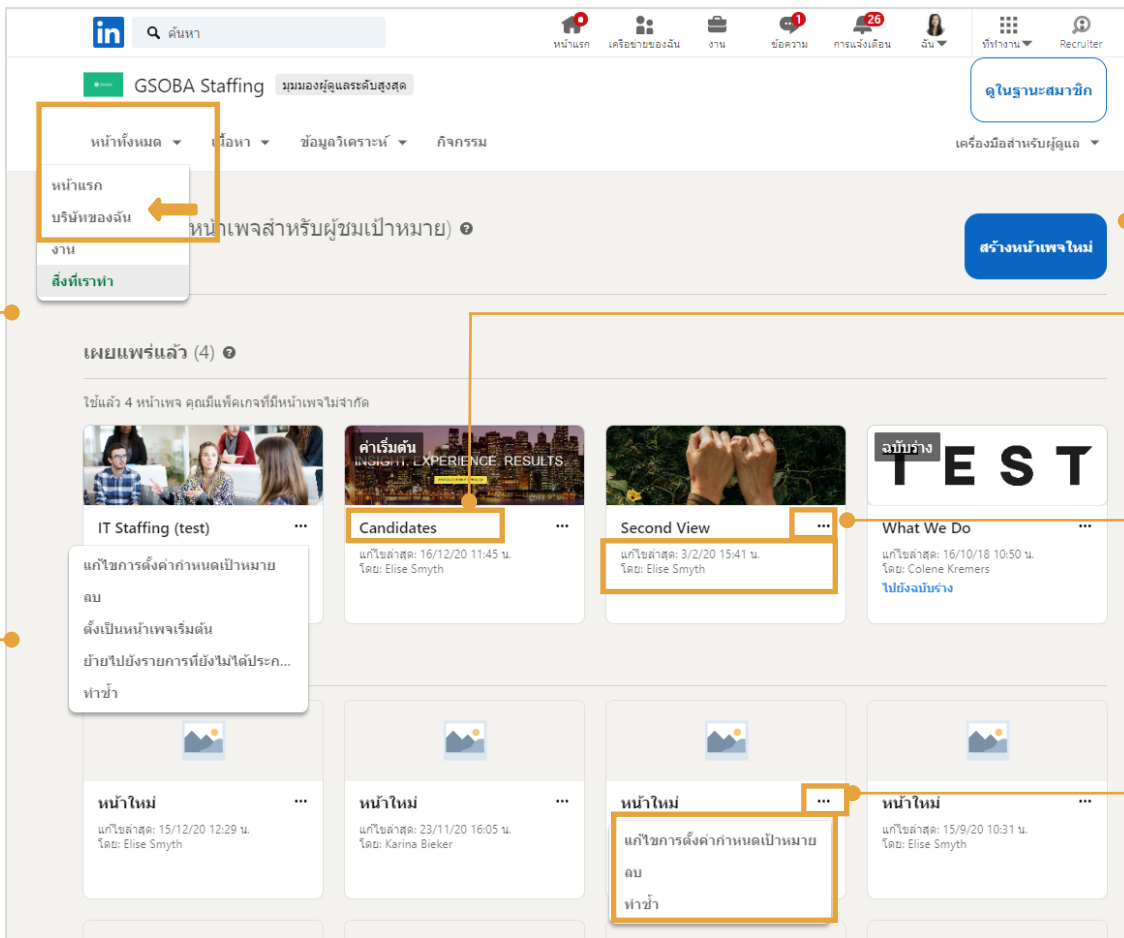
in ค้นหา

หน้าแรก เครือข่ายของฉัน งาน 1 ข้อความ 26 การแจ้งเตือน ฉัน ทำงาน Recruiter

GSOBA Staffing มุมมองผู้ดูแลระดับสูงสุด

ดูในฐานะสมาชิก

หน้าทั้งหมด เนื้อหา ข้อมูลวิเคราะห์ กิจกรรม

เครื่องมือสำหรับผู้ดูแล

หน้าแรก
บริษัทของฉัน
งาน
สิ่งที่เราทำ

หน้าเพจสำหรับผู้ชมเป้าหมาย)

สร้างหน้าเพจใหม่

เผยแพร่แล้ว (4)

ใช้แล้ว 4 หน้าเพจ คุณมีแพ็คเกจที่มีหน้าเพจไม่จำกัด

IT Staffing (test) ···

แก้ไขการตั้งค่ากำหนดเป้าหมาย
ลบ
ตั้งเป็นหน้าเพจเริ่มต้น
ย้ายไปยังรายการที่ยังไม่ได้ประก...
ทำซ้ำ

ค่าเริ่มต้น INSIGHT. EXPERIENCE. RESULTS.

Candidates ···
แก้ไขล่าสุด: 16/12/20 11:45 น.
โดย: Elise Smyth

Second View ···
แก้ไขล่าสุด: 3/2/20 15:41 น.
โดย: Elise Smyth

ฉบับร่าง TEST

What We Do ···
แก้ไขล่าสุด: 16/10/18 10:50 น.
โดย: Colene Kremers
ไปยังฉบับร่าง

หน้าใหม่ ···
แก้ไขล่าสุด: 15/12/20 12:29 น.
โดย: Elise Smyth

หน้าใหม่ ···
แก้ไขล่าสุด: 23/11/20 16:05 น.
โดย: Karina Bieker

หน้าใหม่ ···
แก้ไขการตั้งค่ากำหนดเป้าหมาย
ลบ
ทำซ้ำ

หน้าใหม่ ···
แก้ไขล่าสุด: 15/9/20 10:31 น.
โดย: Elise Smyth